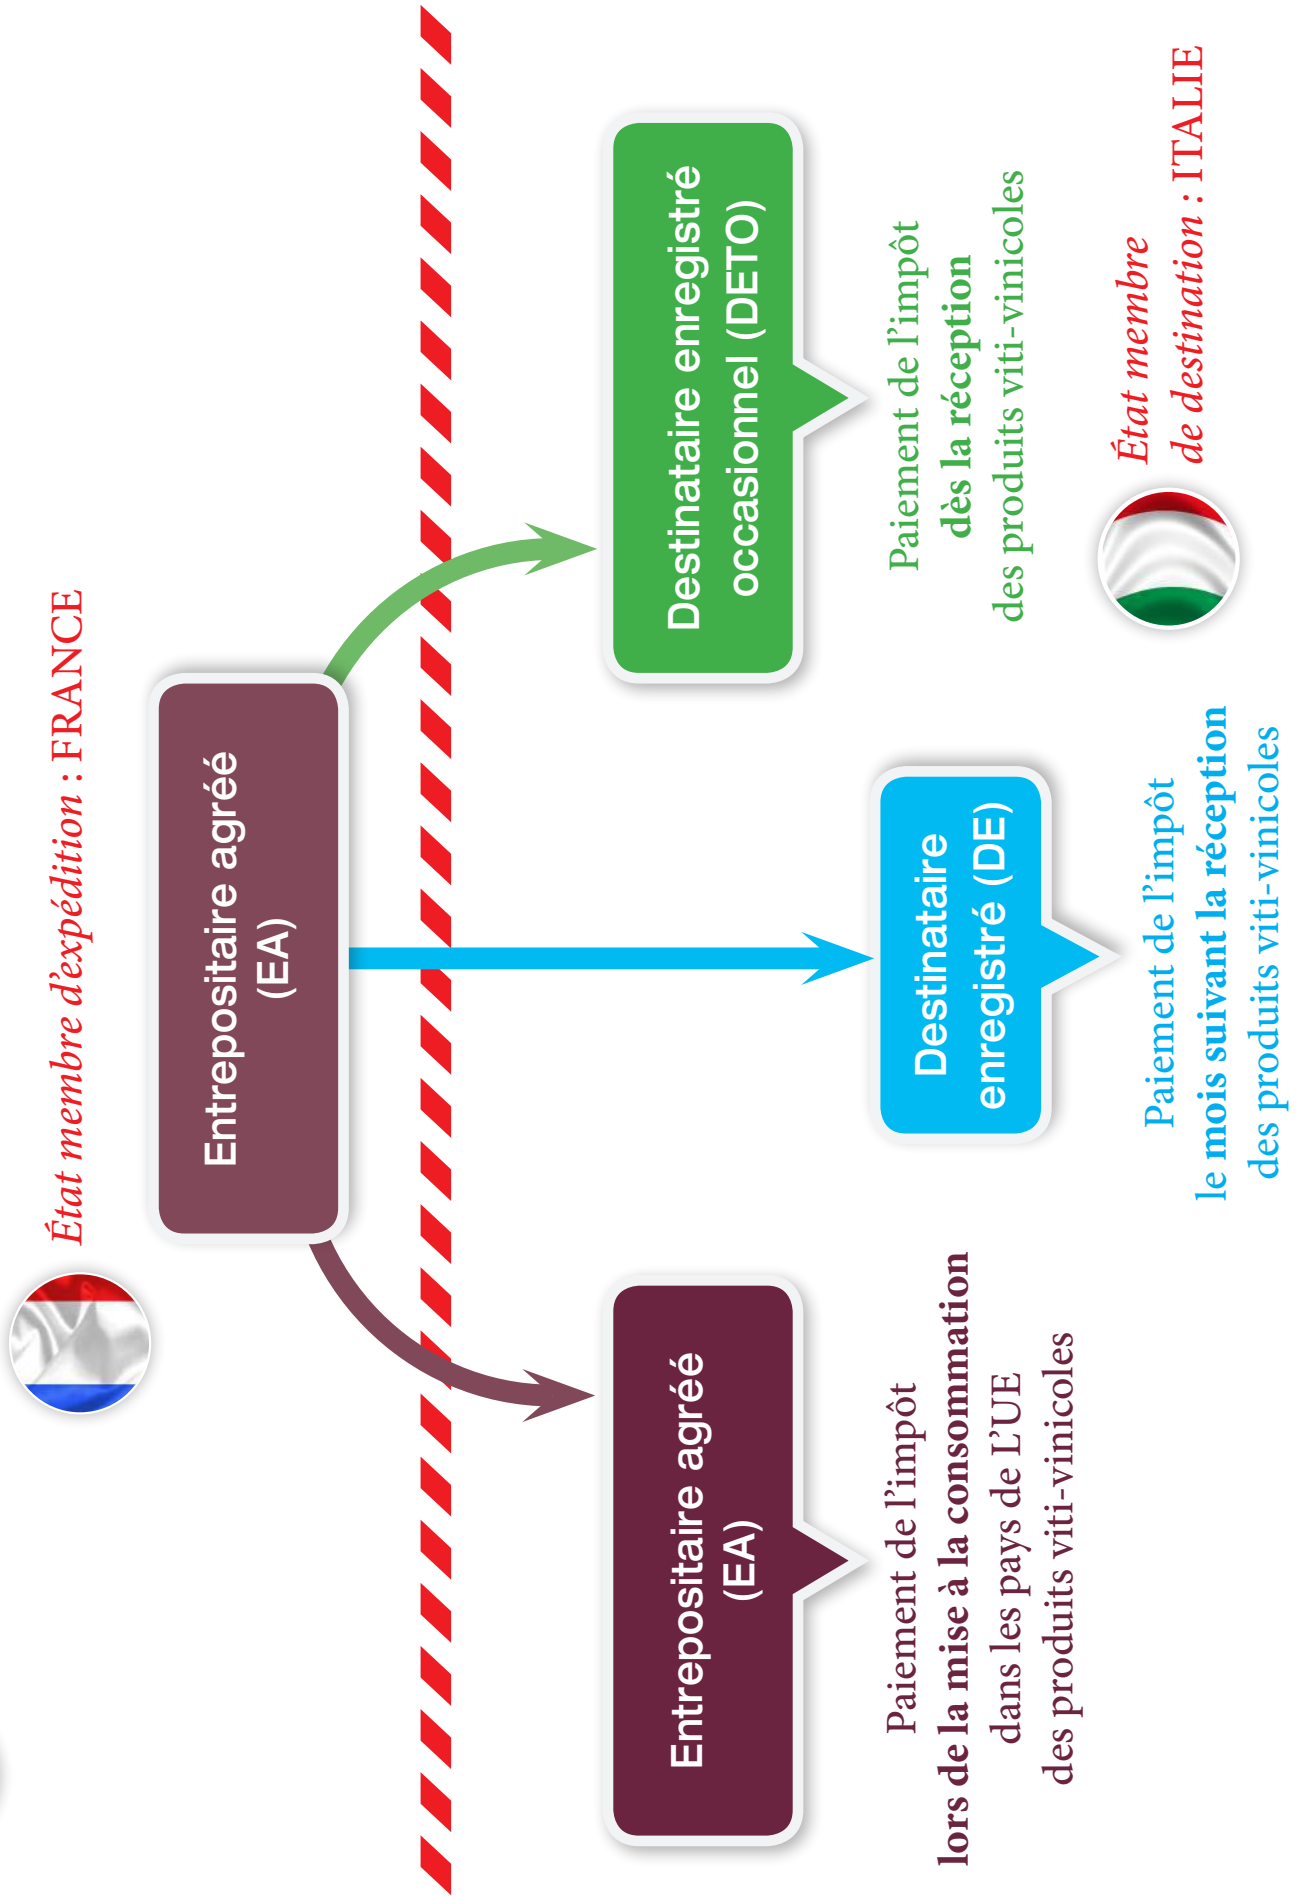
État membre d'expédition : FRANCE

Entrepositaire agréé (EA)

Destinataire enregistré occasionnel (DETO)

Paiement de l'impôt dès la réception des produits viti-vinicoles

Destinataire enregistré (DE)

Paiement de l'impôt le mois suivant la réception des produits viti-vinicoles

Entrepositaire agréé (EA)

Paiement de l'impôt lors de la mise à la consommation dans les pays de L'UE des produits viti-vinicoles

État membre de destination : ITALIE